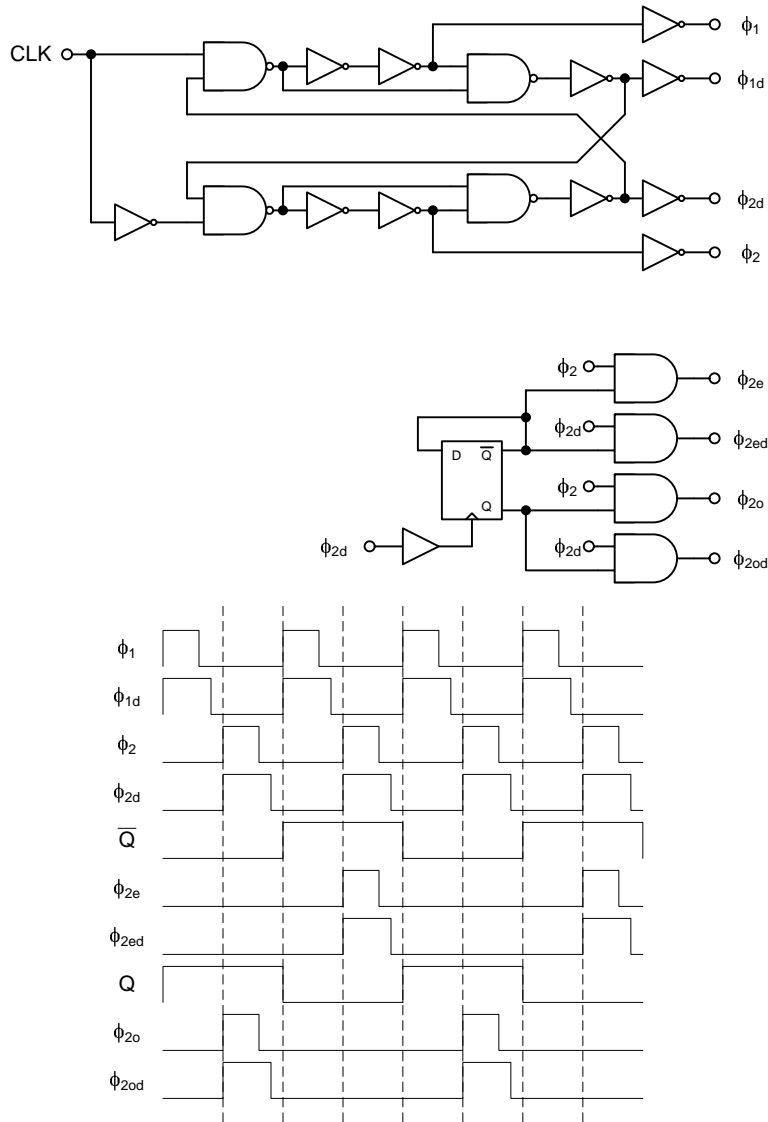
CLK

$\phi_1$

$\phi_{1d}$

$\phi_{2d}$

$\phi_2$

$\phi_2$

$\phi_{2e}$

$\phi_{2d}$

$\phi_{2ed}$

D

$\overline{Q}$

Q

$\phi_2$

$\phi_{2o}$

$\phi_{2d}$

$\phi_{2d}$

$\phi_{2od}$

$\phi_1$

$\phi_{1d}$

$\phi_2$

$\phi_{2d}$

$\overline{Q}$

$\phi_{2e}$

$\phi_{2ed}$

Q

$\phi_{2o}$

$\phi_{2od}$